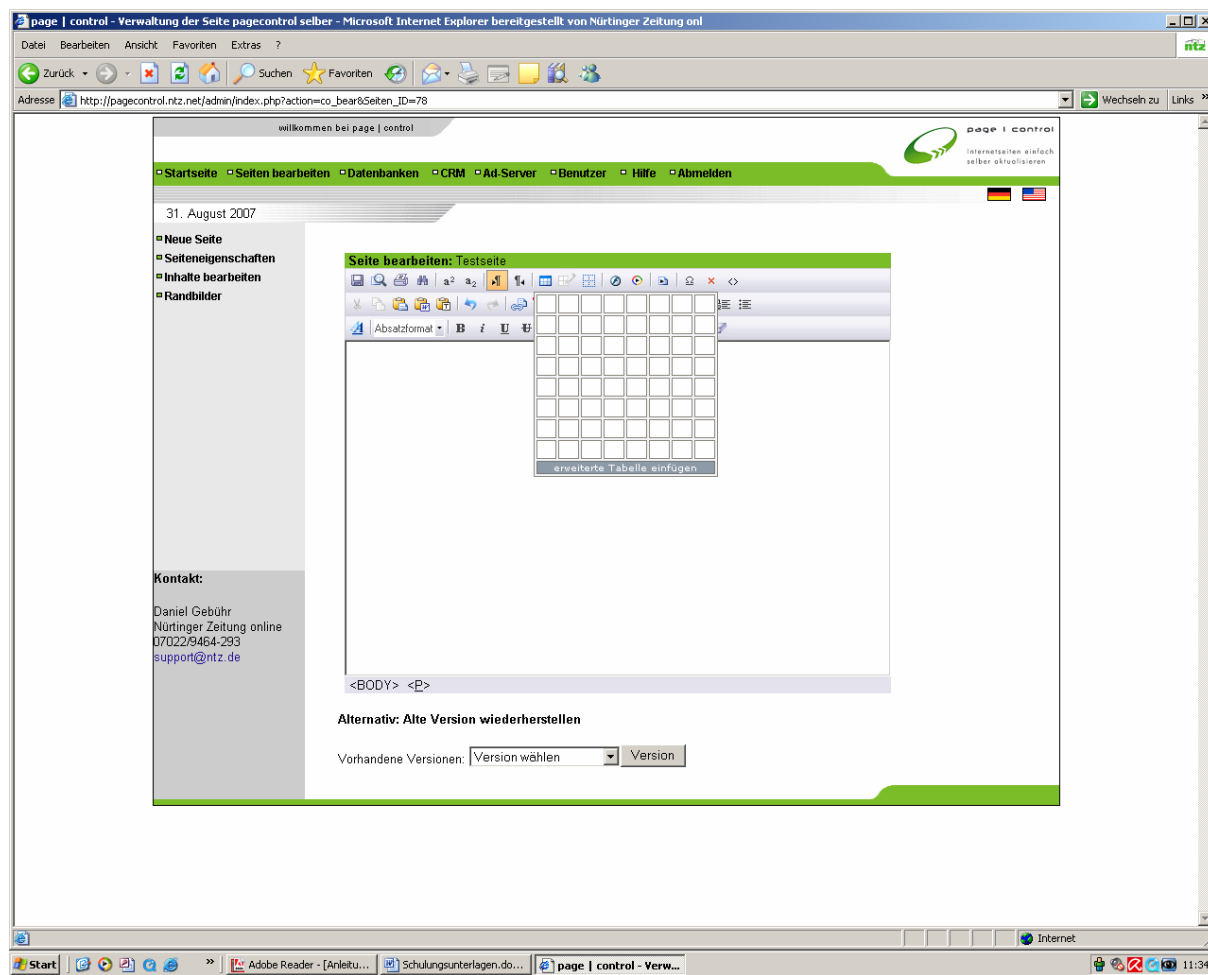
page | control - Verwaltung der Seite pagecontrol selber - Microsoft Internet Explorer bereitgestellt von Nürtinger Zeitung onl

Datei Bearbeiten Ansicht Favoriten Extras ?

Zurück Suchen Favoriten

Adresse http://pagecontrol.ntz.net/admin/index.php?action=co_bear&Seiten_ID=78 Wechseln zu Links

willkommen bei page | control

page | control
Internetseiten einfach selber aktualisieren

Startseite Seiten bearbeiten Datenbanken CRM Ad-Server Benutzer Hilfe Abmelden

31. August 2007

Neue Seite
Seiteneigenschaften
Inhalte bearbeiten
Randbilder

Seite bearbeiten: Testseite

Absatzformat B i U

erweiterte Tabelle einfügen

<BODY> <P>

Kontakt:

Daniel Gebühr
Nürtinger Zeitung online
07022/9464-293
support@ntz.de

Alternativ: Alte Version wiederherstellen

Vorhandene Versionen: Version wählen Version

Internet

Start Adobe Reader - [Anleitu... Schulungsunterlagen.do... page | control - Verw... 11:34